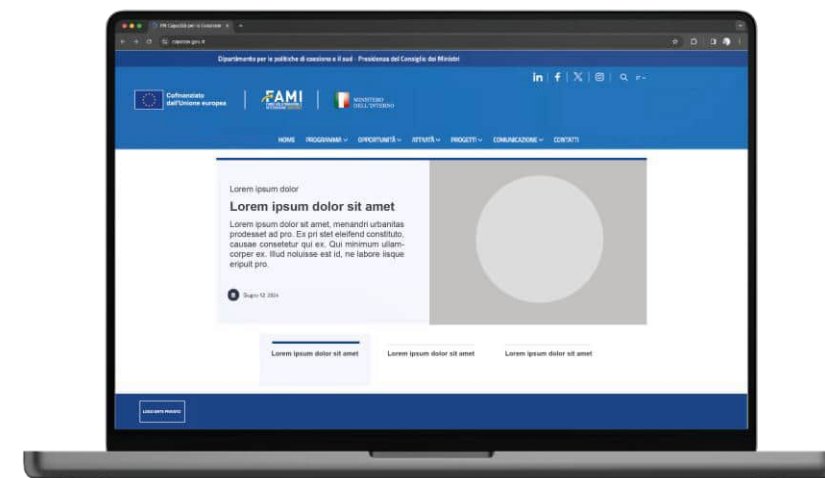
FAI Capacità per la Coesione

capcoe.gov.it

Dipartimento per le politiche di coesione e il sud - Presidenza del Consiglio dei Ministri

Cofinanziato dall'Unione europea

FAMI

MINISTERO DELL'INTERNO

HOME PROGRAMMA OPPORTUNITÀ ATTIVITÀ PROGETTI COMUNICAZIONE CONTATTI

Lorem ipsum dolor

Lorem ipsum dolor sit amet

Lorem ipsum dolor sit amet, menandri urbanitas prodesset ad pro. Ex pri stet eleifend constituto, causae consetetur qui ex. Qui minimum ullamcorper ex. Illud noluisse est id, ne labore iisque eripuit pro.

Giugno 12, 2024

Lorem ipsum dolor sit amet

Lorem ipsum dolor sit amet

Lorem ipsum dolor sit amet

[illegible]